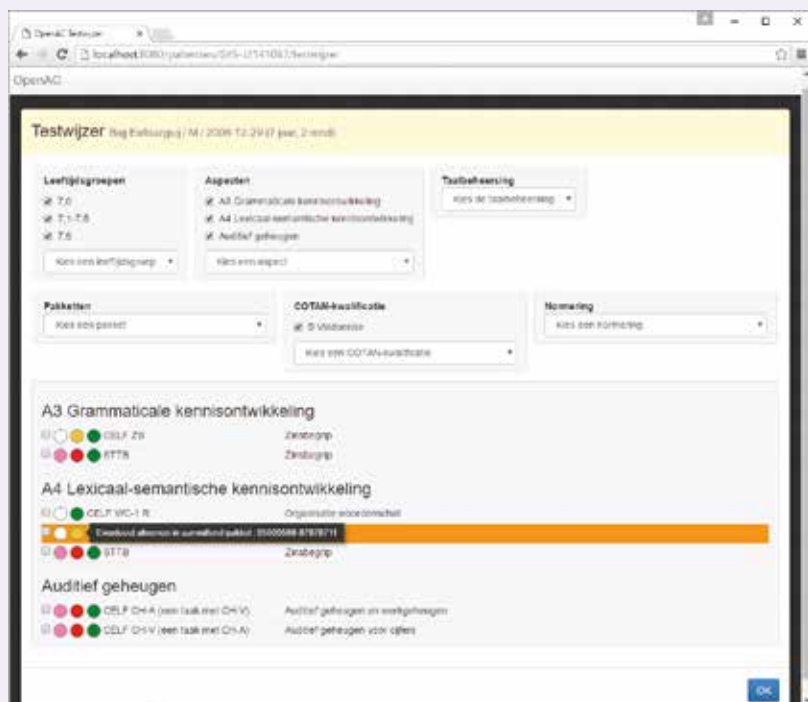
OpenAC Testwijzer

localhost:8080/patienten/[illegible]/testwijzer

OpenAC

Testwijzer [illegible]

Leeftijdsgroepen
7.0
7.1-7.6
7.6
Kies een leeftijdsgroep

Aspecten
A3 Grammaticale kennisontwikkeling
A4 Lexicaal-semantische kennisontwikkeling
Auditief geheugen
Kies een aspect

Taalbeheersing
Kies de taalbeheersing

Pakketten
Kies een pakket

COTAN-kwalificatie
B Voldoende
Kies een COTAN-kwalificatie

Normering
Kies een normering

A3 Grammaticale kennisontwikkeling
CELF ZB Zinsbegrip
STTB Zinsbegrip

A4 Lexicaal-semantische kennisontwikkeling
CELF WC-1 R Organisatie woordenschat
Eindeloos! allereerst in aanvullend pakket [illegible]
STTB Zinsbegrip

Auditief geheugen
CELF CH-A (een taak met CH-V) Auditief geheugen en werkgeheugen
CELF CH-V (een taak met CH-A) Auditief geheugen voor cijfers

OK